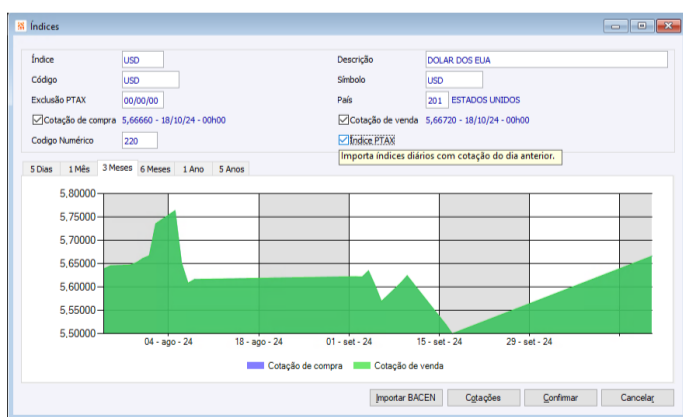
Índices

Índice USD
Código USD
Exclusão PTAX 00/00/00
Cotação de compra 5,66660 - 18/10/24 - 00h00
Codigo Numérico 220

Descrição DOLAR DOS EUA
Símbolo USD
País 201 ESTADOS UNIDOS
Cotação de venda 5,66720 - 18/10/24 - 00h00
Índice PTAX
Importa índices diários com cotação do dia anterior.

5 Dias | 1 Mês | 3 Meses | 6 Meses | 1 Ano | 5 Anos

5,80000
5,75000
5,70000
5,65000
5,60000
5,55000
5,50000

04 - ago - 24
18 - ago - 24
01 - set - 24
15 - set - 24
29 - set - 24

Cotação de compra
Cotação de venda

Importar BACEN | Cotações | Confirmar | Cancelar